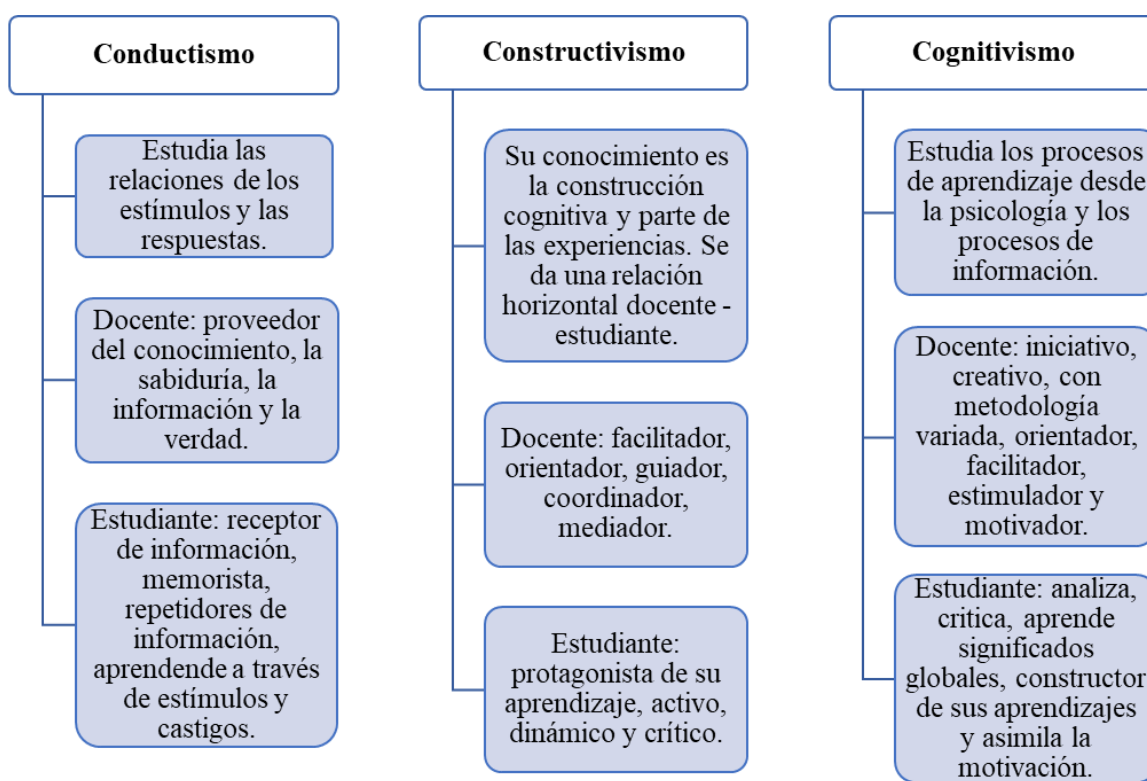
Conductismo

Estudia las relaciones de los estímulos y las respuestas.

Docente: proveedor del conocimiento, la sabiduría, la información y la verdad.

Estudiante: receptor de información, memorista, repetidores de información, aprendende a través de estímulos y castigos.

Constructivismo

Su conocimiento es la construcción cognitiva y parte de las experiencias. Se da una relación horizontal docente - estudiante.

Docente: facilitador, orientador, guiador, coordinador, mediador.

Estudiante: protagonista de su aprendizaje, activo, dinámico y crítico.

Cognitivismo

Estudia los procesos de aprendizaje desde la psicología y los procesos de información.

Docente: iniciativo, creativo, con metodología variada, orientador, facilitador, estimulador y motivador.

Estudiante: analiza, critica, aprende significados globales, constructor de sus aprendizajes y asimila la motivación.